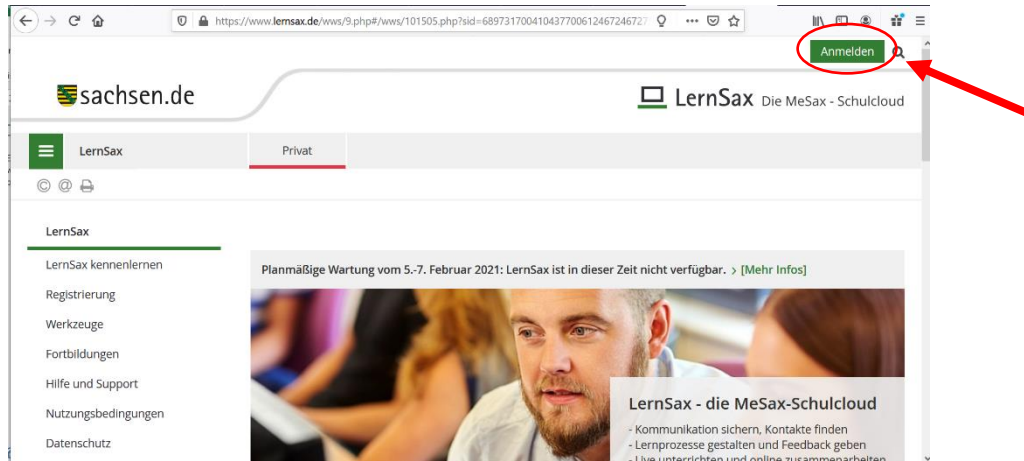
https://www.lernsax.de/wws/9.php#/wws/101505.php?sid=6897317004104377006124672467

Anmelden

sachsen.de

LernSax Die MeSax - Schulcloud

LernSax

Privat

LernSax

LernSax kennenlernen

Registrierung

Werkzeuge

Fortbildungen

Hilfe und Support

Nutzungsbedingungen

Datenschutz

Planmäßige Wartung vom 5.-7. Februar 2021: LernSax ist in dieser Zeit nicht verfügbar. > [Mehr Infos]

LernSax - die MeSax-Schulcloud

- Kommunikation sichern, Kontakte finden
- Lernprozesse gestalten und Feedback geben
- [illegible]